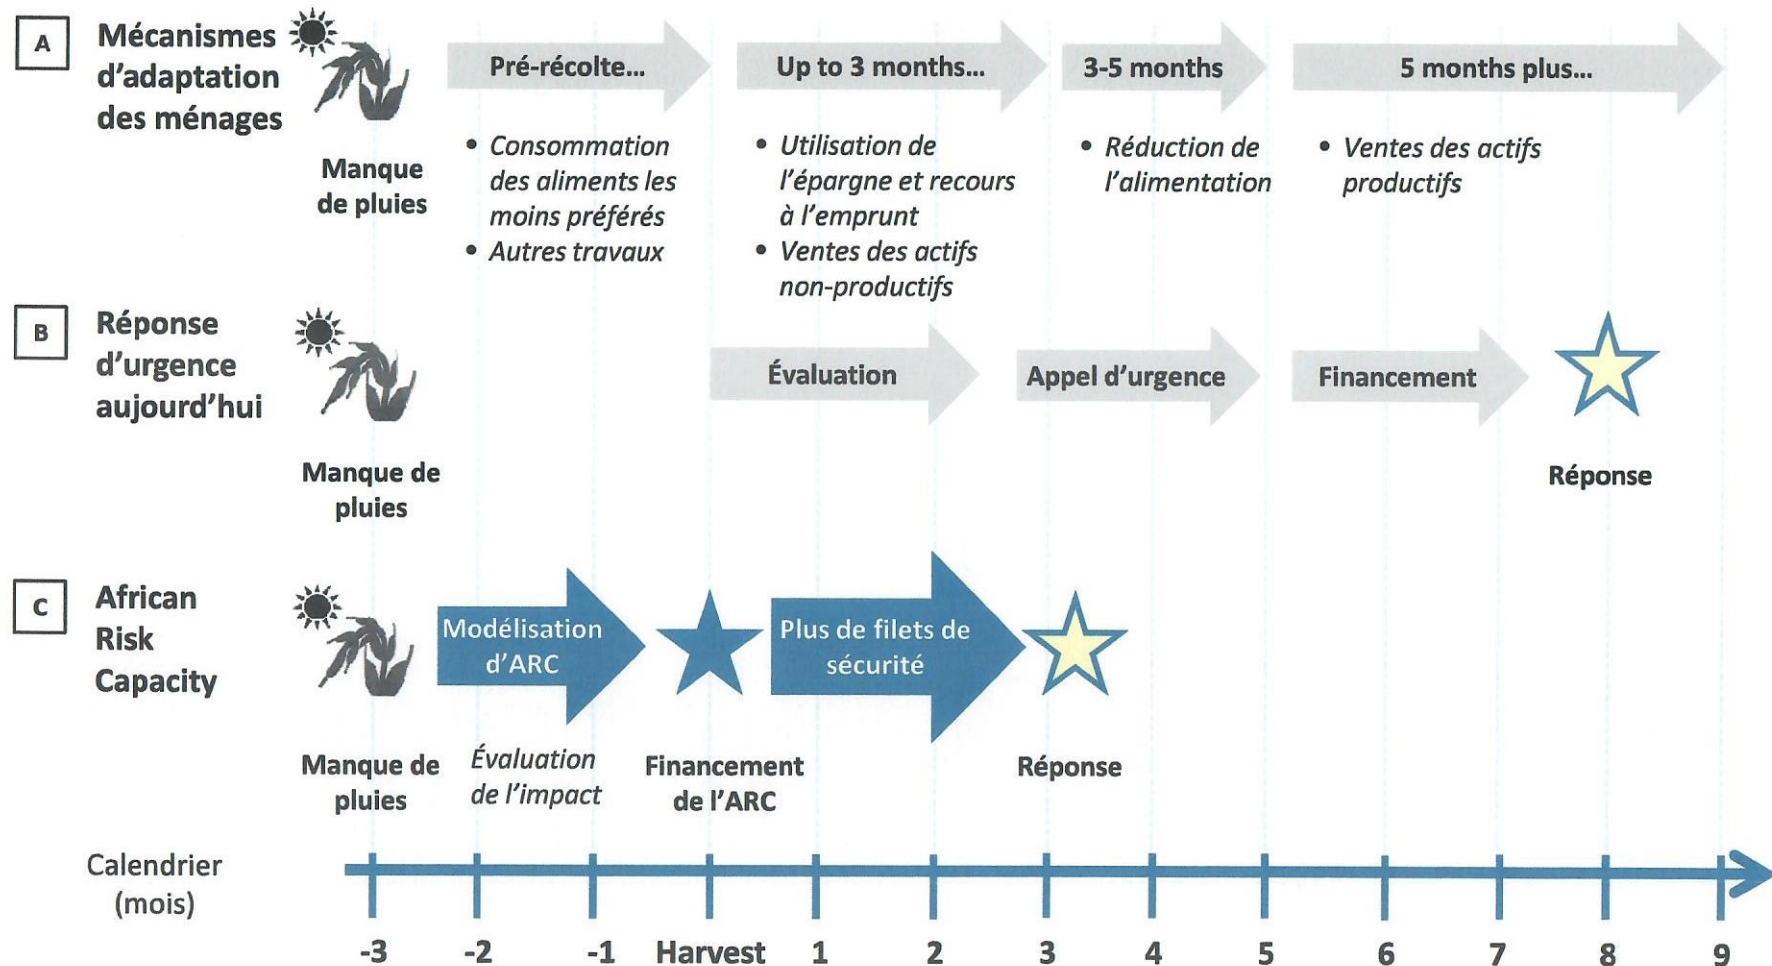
A

Mécanismes d'adaptation des ménages

Manque de pluies

Pré-récolte...

• Consommation des aliments les moins préférés
• Autres travaux

Up to 3 months...

• Utilisation de l'épargne et recours à l'emprunt
• Ventes des actifs non-productifs

3-5 months

• Réduction de l'alimentation

5 months plus...

• Ventes des actifs productifs

B

Réponse d'urgence aujourd'hui

Manque de pluies

Évaluation

Appel d'urgence

Financement

Réponse

C

African Risk Capacity

Manque de pluies

Modélisation d'ARC

Évaluation de l'impact

Financement de l'ARC

Plus de filets de sécurité

Réponse

Calendrier (mois)

-3 -2 -1 Harvest 1 2 3 4 5 6 7 8 9